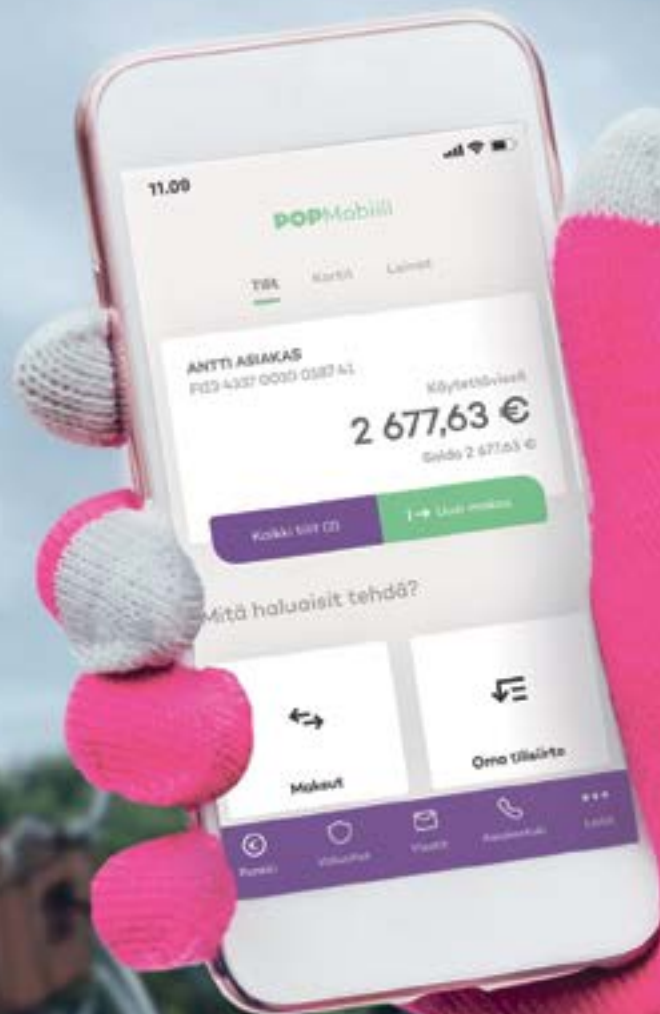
11.00

POPMobiili

Tilit Kortit Lainat

ANTTI ASIAKAS
FI23 4337 0030 0387 41

Käytettävissä

2 677,63 €

Saldo 2 677,63 €

Kaikki tilit (3)

Uusi maksu

Mitä haluaisit tehdä?

Maksut

Oma tilisiirto

Poistu Vakuutus Viestit Yhteystiedot Lisää